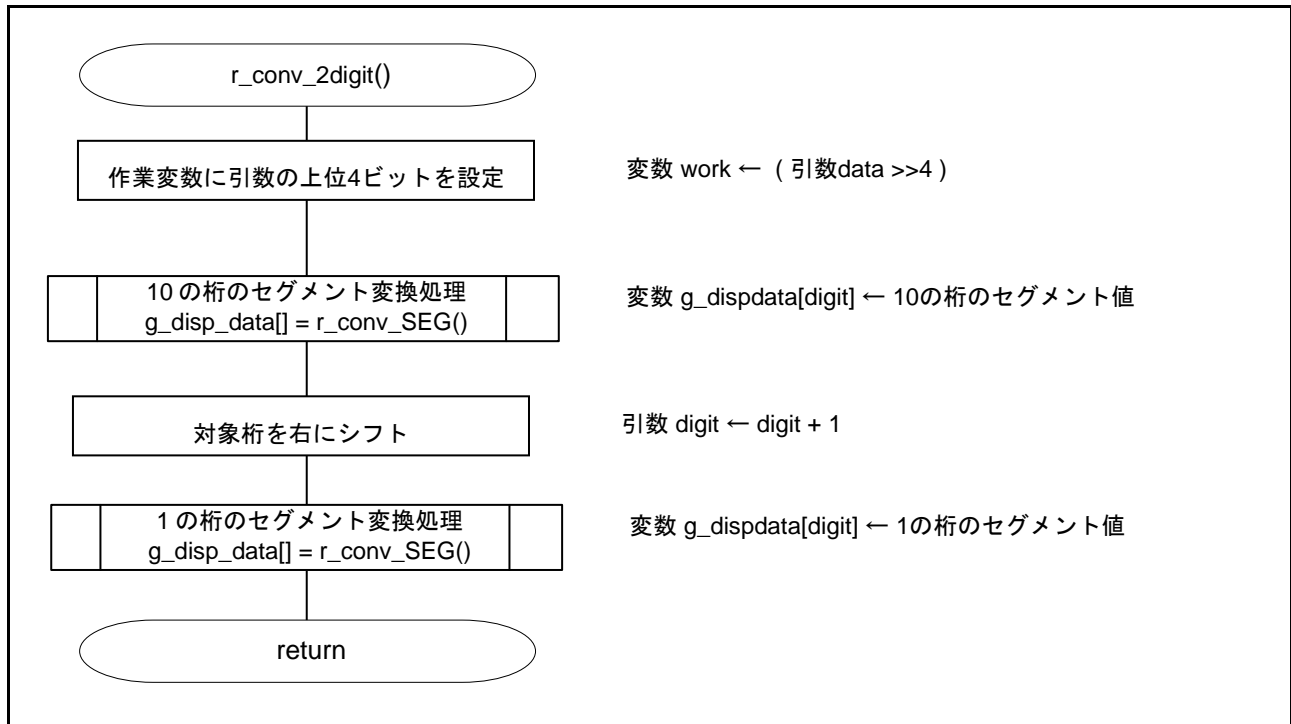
r_conv_2digit()

作業変数に引数の上位4ビットを設定

変数 work ← ( 引数data >>4 )

10 の桁のセグメント変換処理
g_disp_data[] = r_conv_SEG()

変数 g_dispdata[digit] ← 10の桁のセグメント値

対象桁を右にシフト

引数 digit ← digit + 1

1 の桁のセグメント変換処理
g_disp_data[] = r_conv_SEG()

変数 g_dispdata[digit] ← 1の桁のセグメント値

return